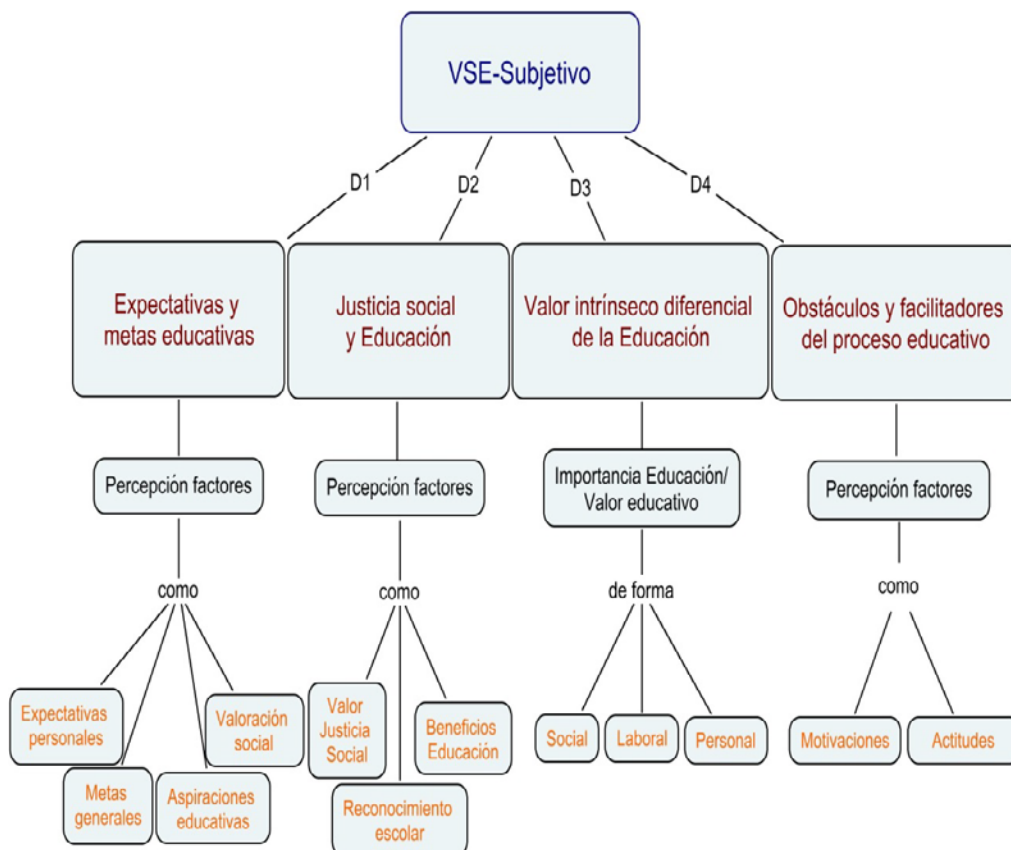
VSE-Subjetivo

D1

D2

D3

D4

Expectativas y metas educativas

Justicia social y Educación

Valor intrínseco diferencial de la Educación

Obstáculos y facilitadores del proceso educativo

Percepción factores

Percepción factores

Importancia Educación/ Valor educativo

Percepción factores

como

como

de forma

como

Expectativas personales

Metas generales

Aspiraciones educativas

Valoración social

Valor Justicia Social

Reconocimiento escolar

Beneficios Educación

Social

Laboral

Personal

Motivaciones

Actitudes